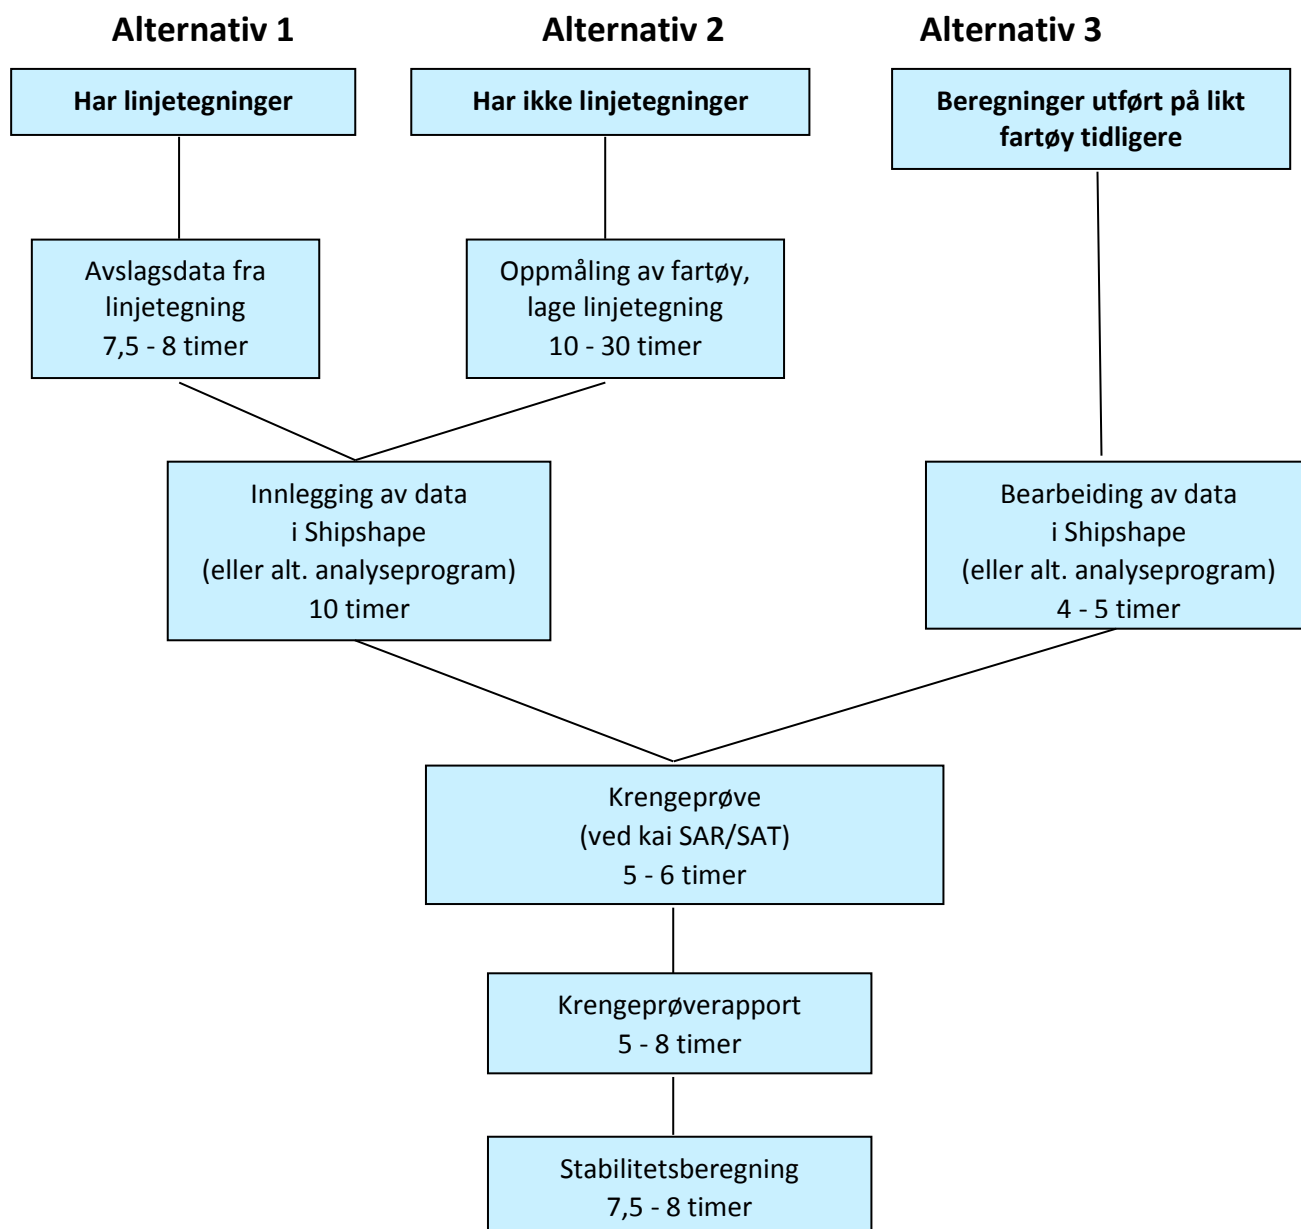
Alternativ 1

Alternativ 2

Alternativ 3

Har linjetegninger

Har ikke linjetegninger

Beregninger utført på likt fartøy tidligere

Avslagsdata fra linjetegning
7,5 - 8 timer

Oppmåling av fartøy, lage linjetegning
10 - 30 timer

Innlegging av data i Shipshape (eller alt. analyseprogram)
10 timer

Bearbeiding av data i Shipshape (eller alt. analyseprogram)
4 - 5 timer

Krengeprøve (ved kai SAR/SAT)
5 - 6 timer

Krengeprøverapport
5 - 8 timer

Stabilitetsberegning
7,5 - 8 timer